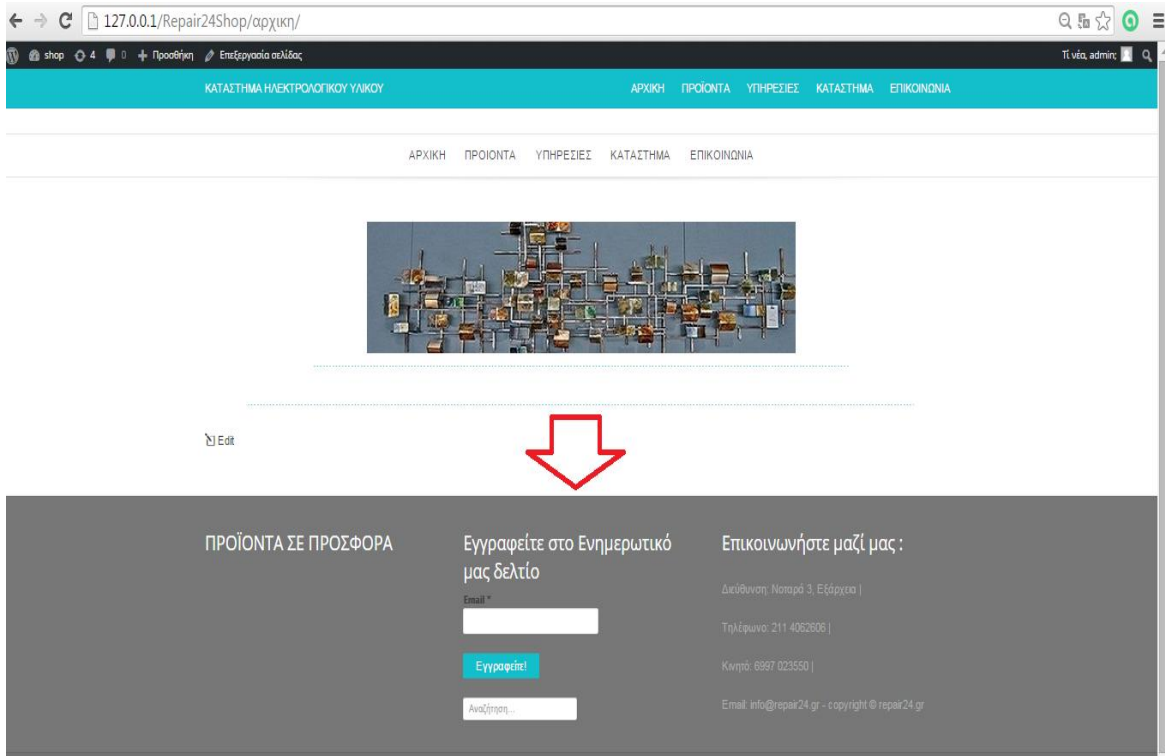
127.0.0.1/Repair24Shop/αρχικη/

shop 4 0 Προσθήκη Επεξεργασία σελίδας

Τι νέα, admin;

ΚΑΤΑΣΤΗΜΑ ΗΛΕΚΤΡΟΛΟΓΙΚΟΥ ΥΛΙΚΟΥ

ΑΡΧΙΚΗ ΠΡΟΪΟΝΤΑ ΥΠΗΡΕΣΙΕΣ ΚΑΤΑΣΤΗΜΑ ΕΠΙΚΟΙΝΩΝΙΑ

ΑΡΧΙΚΗ ΠΡΟΙΟΝΤΑ ΥΠΗΡΕΣΙΕΣ ΚΑΤΑΣΤΗΜΑ ΕΠΙΚΟΙΝΩΝΙΑ

Edit

ΠΡΟΪΟΝΤΑ ΣΕ ΠΡΟΣΦΟΡΑ

Εγγραφείτε στο Ενημερωτικό μας δελτίο

Email *

Εγγραφείτε!

Αναζήτηση...

Επικοινωνήστε μαζί μας :

Διεύθυνση: Νοταρά 3, Εξάρχεια |

Τηλέφωνο: 211 4062606 |

Κινητό: 6997 023550 |

Email: info@repair24.gr - copyright © repair24.gr